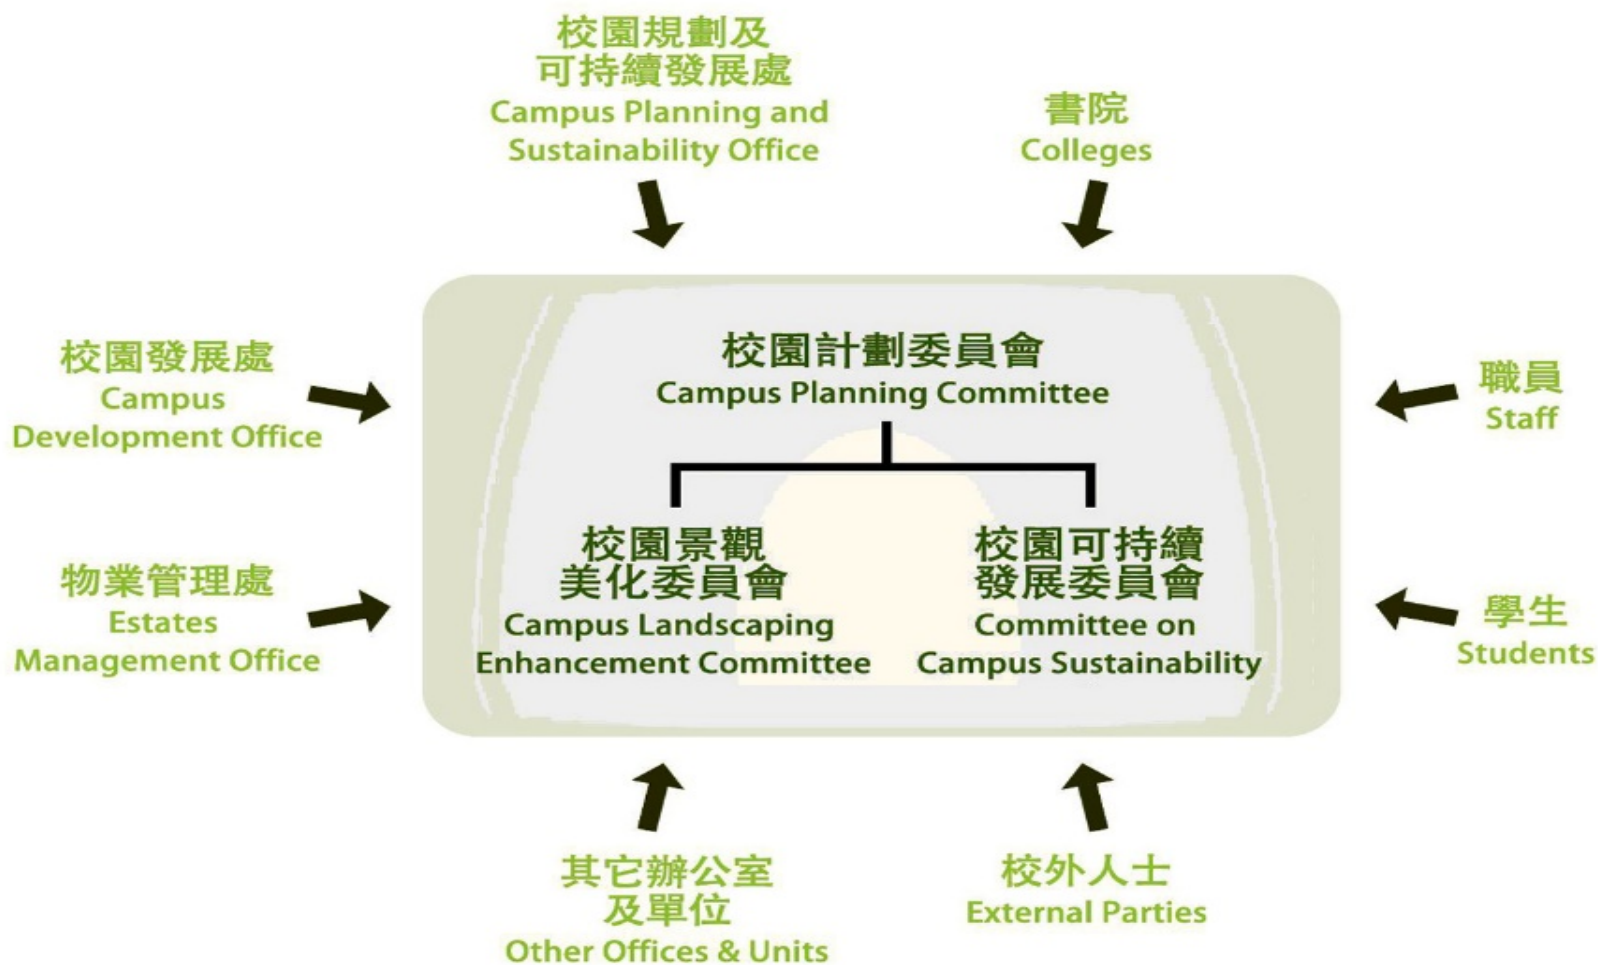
校園規劃及
可持續發展處
Campus Planning and Sustainability Office

書院
Colleges

校園發展處
Campus Development Office

校園計劃委員會
Campus Planning Committee

職員
Staff

校園景觀
美化委員會
Campus Landscaping Enhancement Committee

校園可持續
發展委員會
Committee on Campus Sustainability

物業管理處
Estates Management Office

學生
Students

其它辦公室
及單位
Other Offices & Units

校外人士
External Parties